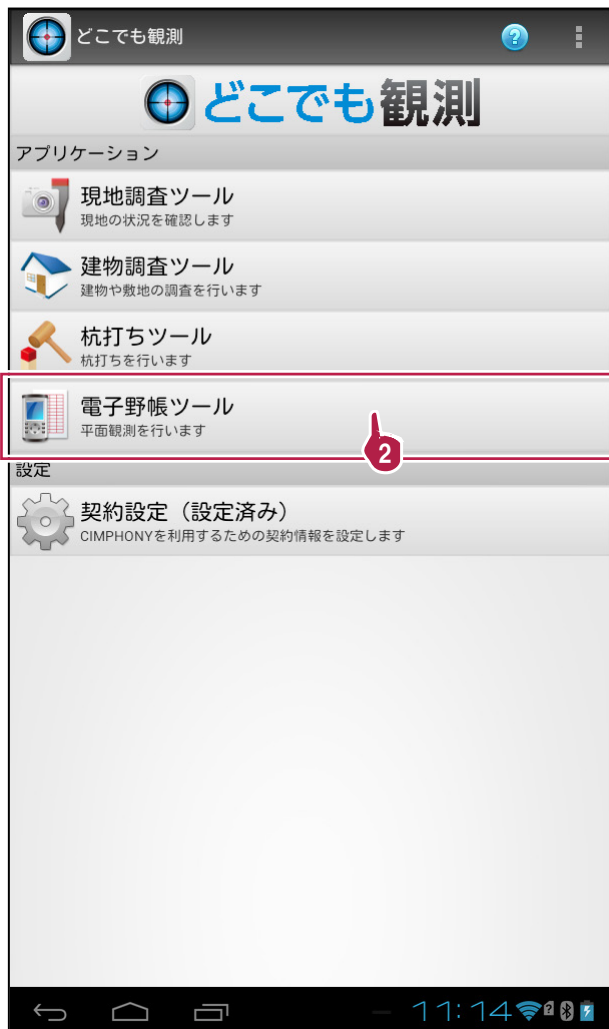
どこでも観測

どこでも観測

アプリケーション

現地調査ツール
現地の状況を確認します

建物調査ツール
建物や敷地の調査を行います

杭打ちツール
杭打ちを行います

電子野帳ツール
平面観測を行います

2

設定

契約設定（設定済み）
CIMPHONYを利用するための契約情報を設定します

11:14